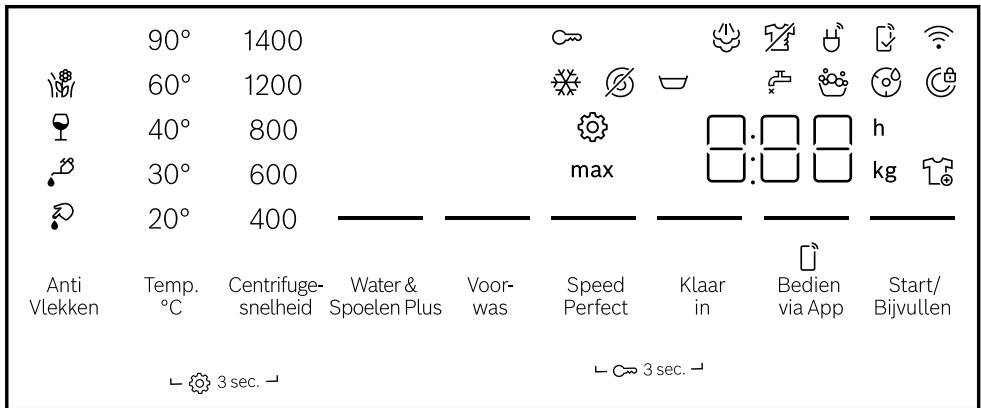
90° 1400
60° 1200
40° 800
30° 600
20° 400

max

h

kg

Anti Vlekken

Temp. °C

Centrifugesnelheid

Water & Spoelen Plus

Voorwas

Speed Perfect

Klaar in

Bedien via App

Start/ Bijvullen

3 sec.

3 sec.